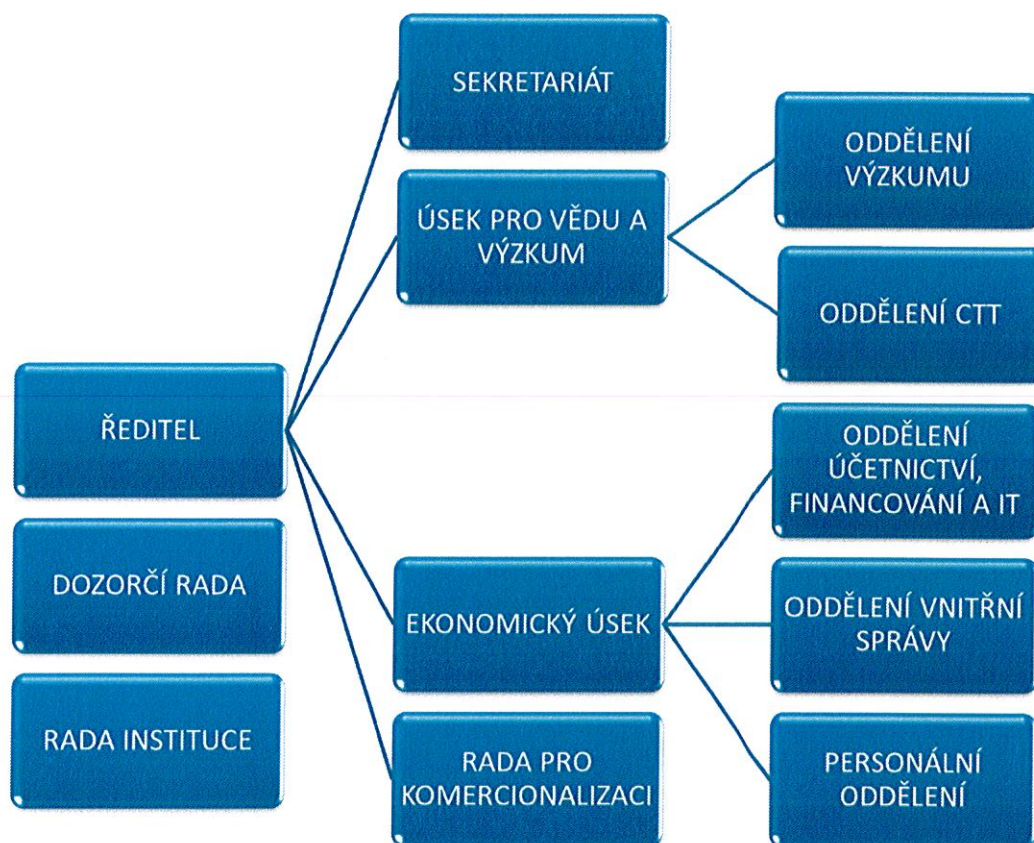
ŘEDITEL

DOZORČÍ RADA

RADA INSTITUCE

SEKRETARIÁT

ÚSEK PRO VĚDU A VÝZKUM

EKONOMICKÝ ÚSEK

RADA PRO KOMERCIONALIZACI

ODDĚLENÍ VÝZKUMU

ODDĚLENÍ CTT

ODDĚLENÍ ÚČETNICTVÍ, FINANCOVÁNÍ A IT

ODDĚLENÍ VNITŘNÍ SPRÁVY

PERSONÁLNÍ ODDĚLENÍ